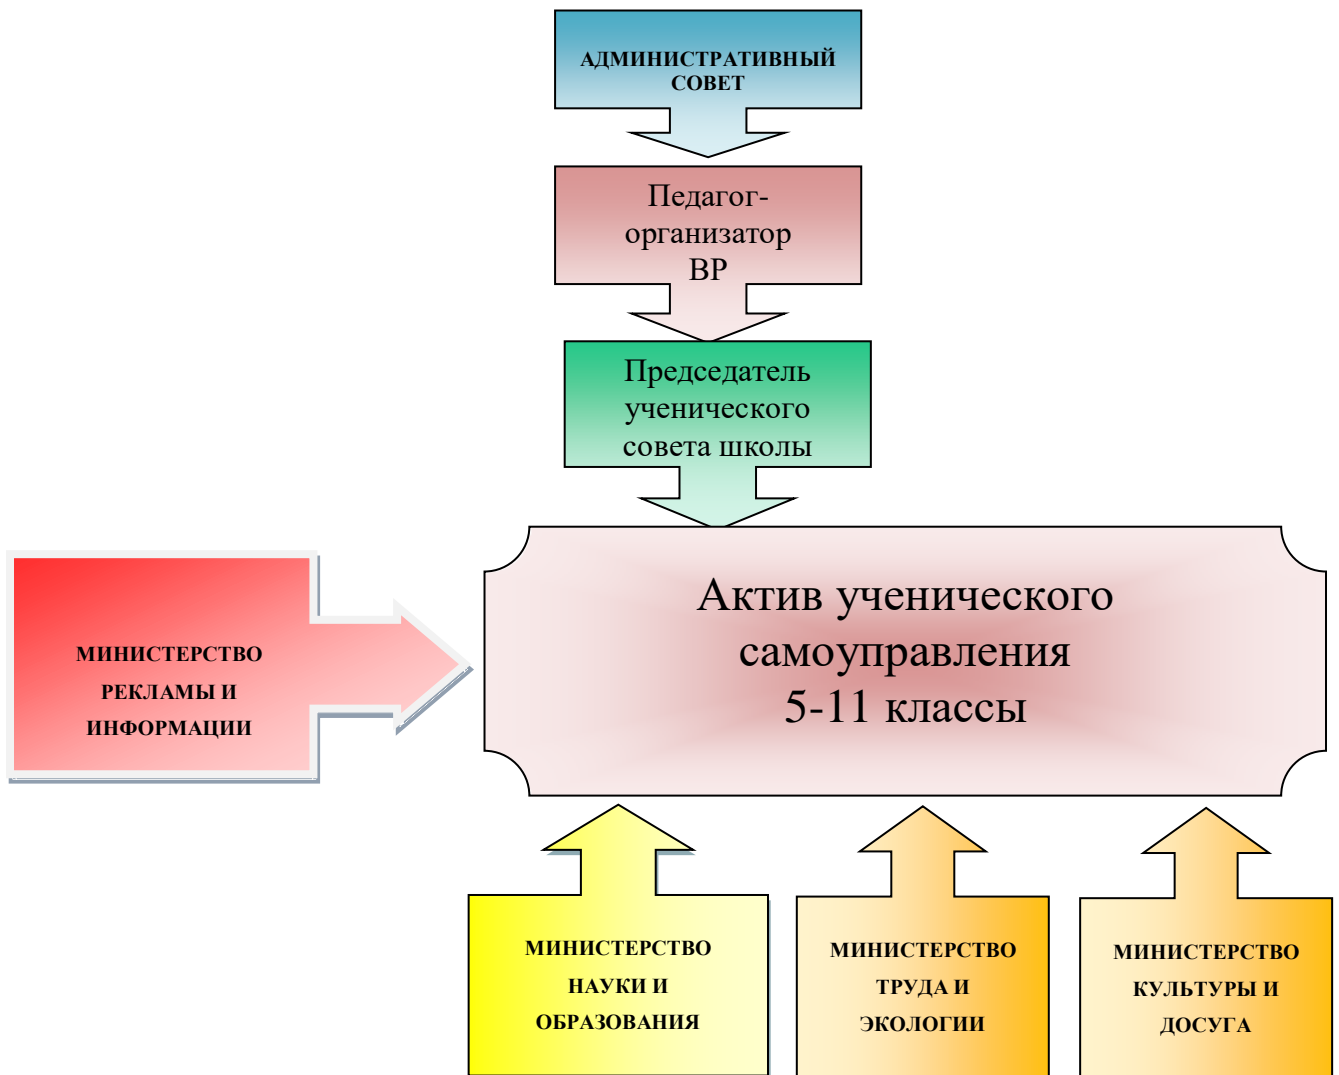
АДМИНИСТРАТИВНЫЙ СОВЕТ

Педагог-организатор ВР

Председатель ученического совета школы

МИНИСТЕРСТВО РЕКЛАМЫ И ИНФОРМАЦИИ

Актив ученического самоуправления 5-11 классы

МИНИСТЕРСТВО НАУКИ И ОБРАЗОВАНИЯ

МИНИСТЕРСТВО ТРУДА И ЭКОЛОГИИ

МИНИСТЕРСТВО КУЛЬТУРЫ И ДОСУГА